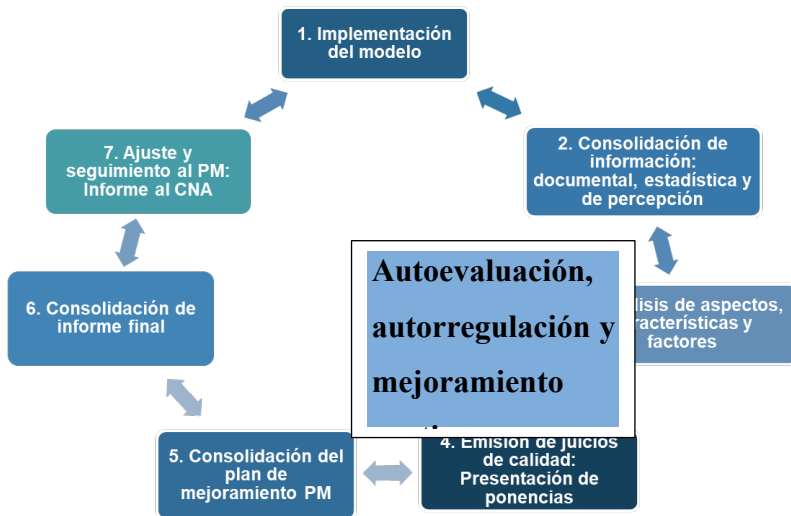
1. Implementación del modelo

2. Consolidación de información: documental, estadística y de percepción

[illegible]lisis de aspectos, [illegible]racterísticas y factores

4. Emisión de juicios de calidad: Presentación de ponencias

5. Consolidación del plan de mejoramiento PM

6. Consolidación de informe final

7. Ajuste y seguimiento al PM: Informe al CNA

Autoevaluación, autorregulación y mejoramiento